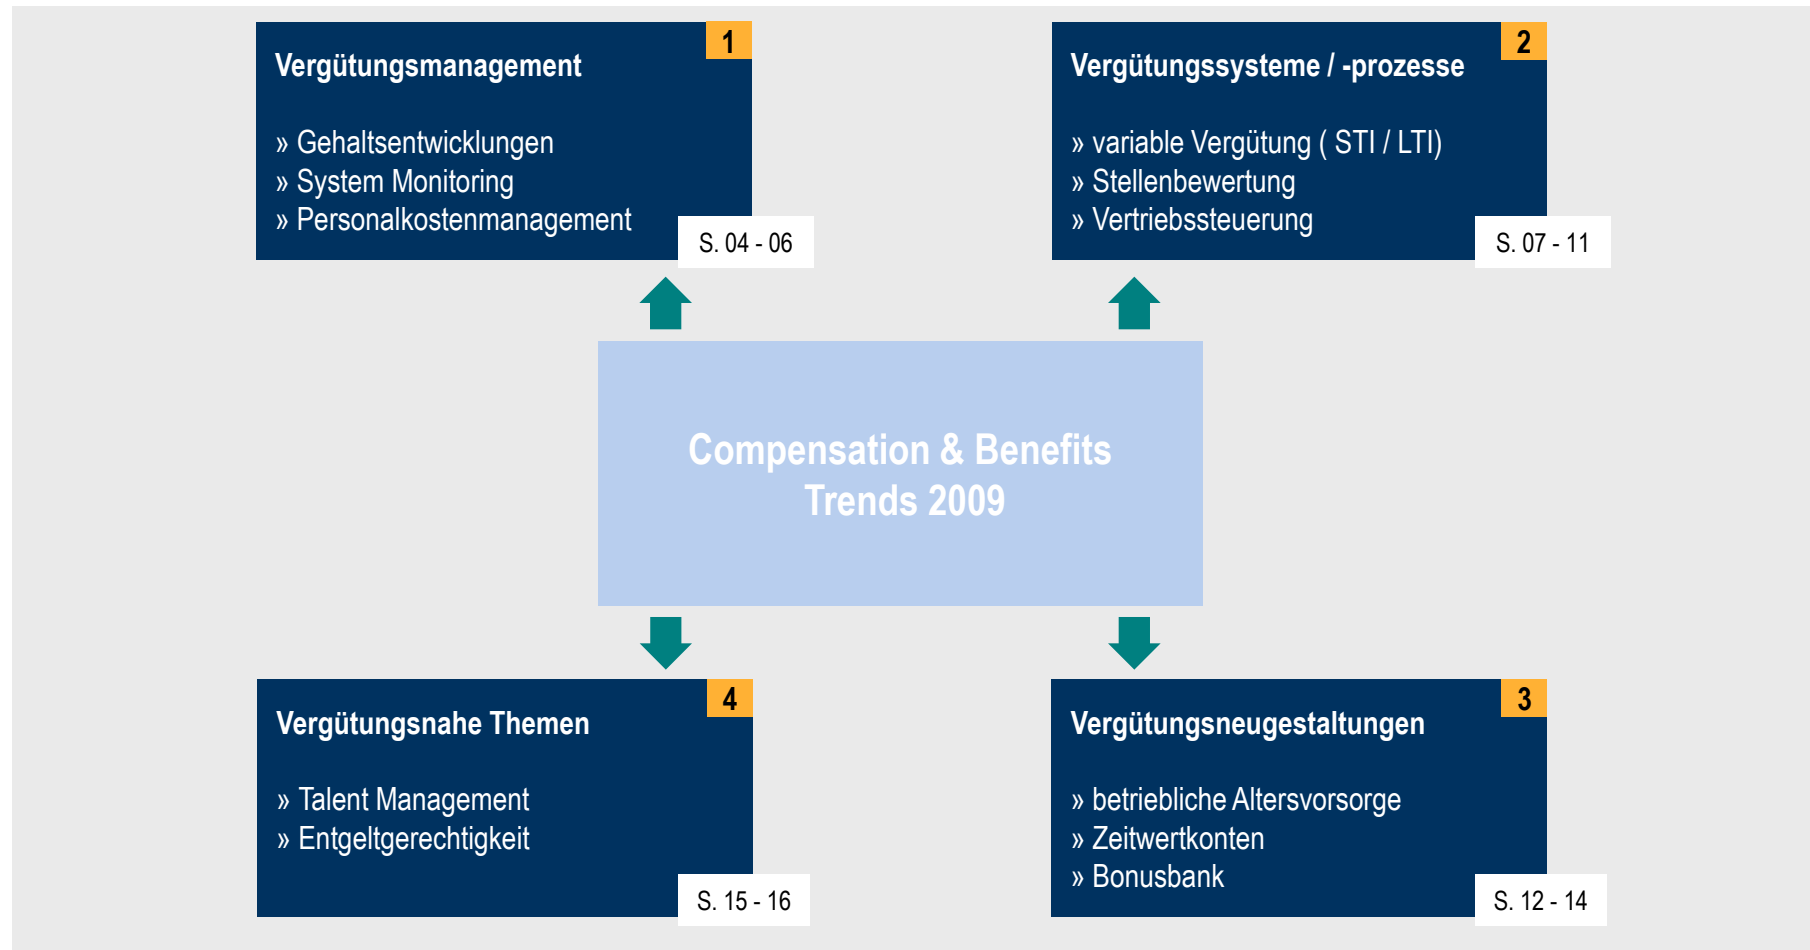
Vergütungsmanagement
1

» Gehaltsentwicklungen
» System Monitoring
» Personalkostenmanagement

S. 04 - 06

Vergütungssysteme / -prozesse
2

» variable Vergütung ( STI / LTI)
» Stellenbewertung
» Vertriebssteuerung

S. 07 - 11

Compensation & Benefits
Trends 2009

Vergütungsnahe Themen
4

» Talent Management
» Entgeltgerechtigkeit

S. 15 - 16

Vergütungsneugestaltungen
3

» betriebliche Altersvorsorge
» Zeitwertkonten
» Bonusbank

S. 12 - 14